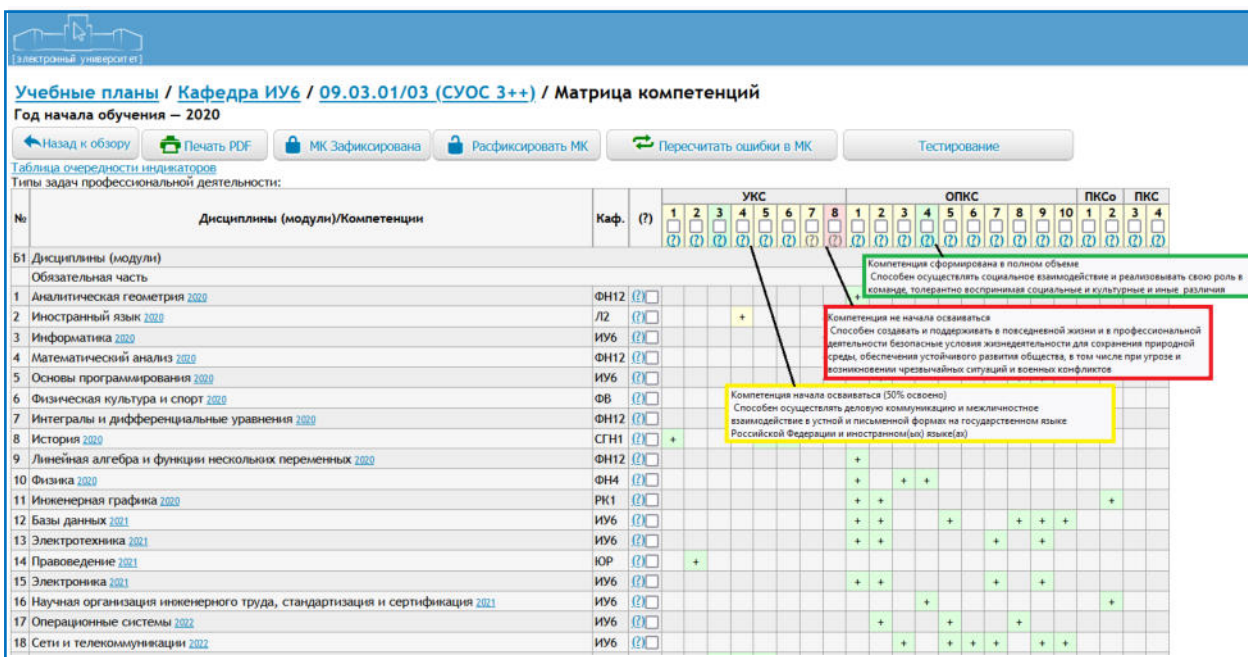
[электронный университет]

Учебные планы / Кафедра ИУ6 / 09.03.01/03 (СУОС 3++) / Матрица компетенций

Год начала обучения — 2020

Назад к обзору | Печать PDF | МК Зафиксирована | Расфиксировать МК | Пересчитать ошибки в МК | Тестирование

Таблица очередности индикаторов

Типы задач профессиональной деятельности:

| № | Дисциплины (модули)/Компетенции | Каф. | (?) | УКС 1 | 2 | 3 | 4 | 5 | 6 | 7 | 8 | ОПКС 1 | 2 | 3 | 4 | 5 | 6 | 7 | 8 | 9 | 10 | ПКСо 1 | 2 | ПКС 3 | 4 |
|---|---|---|---|---|---|---|---|---|---|---|---|---|---|---|---|---|---|---|---|---|---|---|---|---|---|
| Б1 | Дисциплины (модули) | | | | | | | | | | | | | | | | | | | | | | | | |
| | Обязательная часть | | | | | | | | | | | | | | | | | | | | | | | | |
| 1 | Аналитическая геометрия 2020 | ФН12 | (?) | | | | | | | | | + | | | | | | | | | | | | | |
| 2 | Иностранный язык 2020 | Л2 | (?) | | | | + | | | | | | | | | | | | | | | | | | |
| 3 | Информатика 2020 | ИУ6 | (?) | | | | | | | | | | | | | | | | | | | | | | |
| 4 | Математический анализ 2020 | ФН12 | (?) | | | | | | | | | | | | | | | | | | | | | | |
| 5 | Основы программирования 2020 | ИУ6 | (?) | | | | | | | | | | | | | | | | | | | | | | |
| 6 | Физическая культура и спорт 2020 | ФВ | (?) | | | | | | | | | | | | | | | | | | | | | | |
| 7 | Интегралы и дифференциальные уравнения 2020 | ФН12 | (?) | | | | | | | | | | | | | | | | | | | | | | |
| 8 | История 2020 | СГН1 | (?) | + | | | | | | | | | | | | | | | | | | | | | |
| 9 | Линейная алгебра и функции нескольких переменных 2020 | ФН12 | (?) | | | | | | | | | + | | | | | | | | | | | | | |
| 10 | Физика 2020 | ФН4 | (?) | | | | | | | | | + | | + | + | | | | | | | | | | |
| 11 | Инженерная графика 2020 | РК1 | (?) | | | | | | | | | + | + | | | | | | | | | | + | | |
| 12 | Базы данных 2021 | ИУ6 | (?) | | | | | | | | | + | + | | | + | | | + | + | + | | | | |
| 13 | Электротехника 2021 | ИУ6 | (?) | | | | | | | | | + | + | | | | | + | | + | | | | | |
| 14 | Правоведение 2021 | ЮР | (?) | | + | | | | | | | | | | | | | | | | | | | | |
| 15 | Электроника 2021 | ИУ6 | (?) | | | | | | | | | + | + | | | | | + | | + | | | | | |
| 16 | Научная организация инженерного труда, стандартизация и сертификация 2021 | ИУ6 | (?) | | | | | | | | | | | | + | | | | | | | | + | | |
| 17 | Операционные системы 2022 | ИУ6 | (?) | | | | | | | | | | + | | | + | | | + | | | | | | |
| 18 | Сети и телекоммуникации 2022 | ИУ6 | (?) | | | | | | | | | | | + | | + | + | + | | + | + | | | | |

Компетенция сформирована в полном объеме
Способен осуществлять социальное взаимодействие и реализовывать свою роль в команде, толерантно воспринимая социальные и культурные и иные различия

Компетенция не начала осваиваться
Способен создавать и поддерживать в повседневной жизни и в профессиональной деятельности безопасные условия жизнедеятельности для сохранения природной среды, обеспечения устойчивого развития общества, в том числе при угрозе и возникновении чрезвычайных ситуаций и военных конфликтов

Компетенция начала осваиваться (50% освоено)
Способен осуществлять деловую коммуникацию и межличностное взаимодействие в устной и письменной формах на государственном языке Российской Федерации и иностранном(ых) языке(ах)